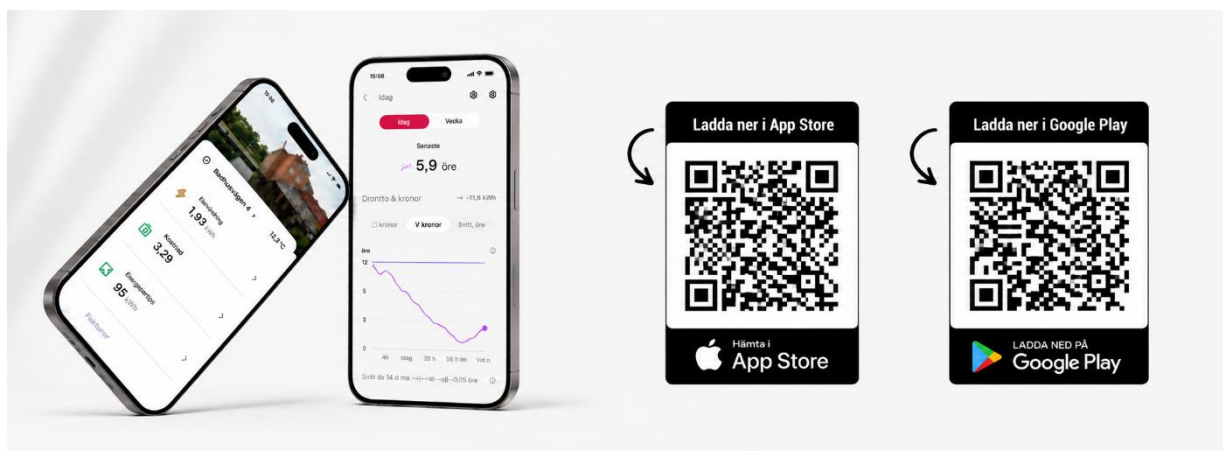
15:08

Idag

Idag

Vecka

Senaste

5,9 öre

Drontto & kronor

→ -11,6 kWh

kronor

V kronor

Snitt, öre

öre

12

6

3

0

4b

idag

20 h

08 h im

Vid n.

Snitt de 14 d ma

-0,05 öre

10:46

Badhusvägen 4

12,3°C

Elanvändning

1,93 kWh

Kostnad

3,29

Energipoäng

95 kWh

Fakturor

Ladda ner i App Store

Hämta i

App Store

Ladda ner i Google Play

LADDA NED PÅ

Google Play